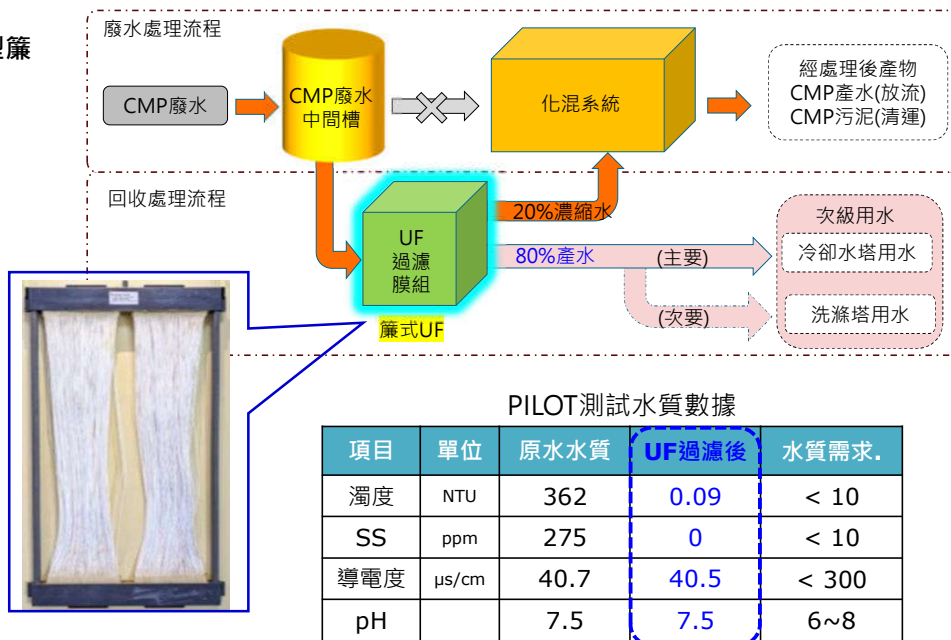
簾

廢水處理流程

CMP廢水

CMP廢水 中間槽

化混系統

經處理後產物 CMP產水(放流) CMP污泥(清運)

回收處理流程

UF 過濾 膜組

20%濃縮水

80%產水

(主要)

(次要)

簾式UF

次級用水

冷卻水塔用水

洗滌塔用水

PILOT測試水質數據

| 項目 | 單位 | 原水水質 | UF過濾後 | 水質需求. |
|---|---|---|---|---|
| 濁度 | NTU | 362 | 0.09 | < 10 |
| SS | ppm | 275 | 0 | < 10 |
| 導電度 | μs/cm | 40.7 | 40.5 | < 300 |
| pH | | 7.5 | 7.5 | 6~8 |